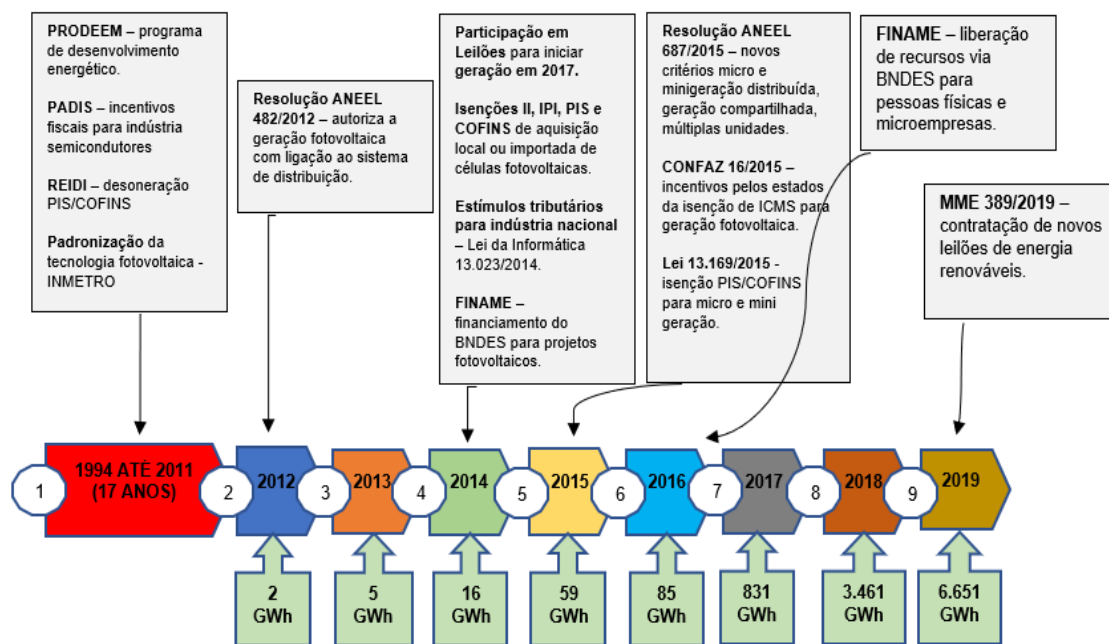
PRODEEM – programa de desenvolvimento energético.

PADIS – incentivos fiscais para indústria semicondutores

REIDI – desoneração PIS/COFINS

Padronização da tecnologia fotovoltaica - INMETRO

Resolução ANEEL 482/2012 – autoriza a geração fotovoltaica com ligação ao sistema de distribuição.

Participação em Leilões para iniciar geração em 2017.

Isenções II, IPI, PIS e COFINS de aquisição local ou importada de células fotovoltaicas.

Estímulos tributários para indústria nacional – Lei da Informática 13.023/2014.

FINAME – financiamento do BNDES para projetos fotovoltaicos.

Resolução ANEEL 687/2015 – novos critérios micro e minigeração distribuída, geração compartilhada, múltiplas unidades.

CONFAZ 16/2015 – incentivos pelos estados da isenção de ICMS para geração fotovoltaica.

Lei 13.169/2015 - isenção PIS/COFINS para micro e mini geração.

FINAME – liberação de recursos via BNDES para pessoas físicas e microempresas.

MME 389/2019 – contratação de novos leilões de energia renováveis.

1 1994 ATÉ 2011 (17 ANOS) 2 2012 3 2013 4 2014 5 2015 6 2016 7 2017 8 2018 9 2019

2 GWh
5 GWh
16 GWh
59 GWh
85 GWh
831 GWh
3.461 GWh
6.651 GWh